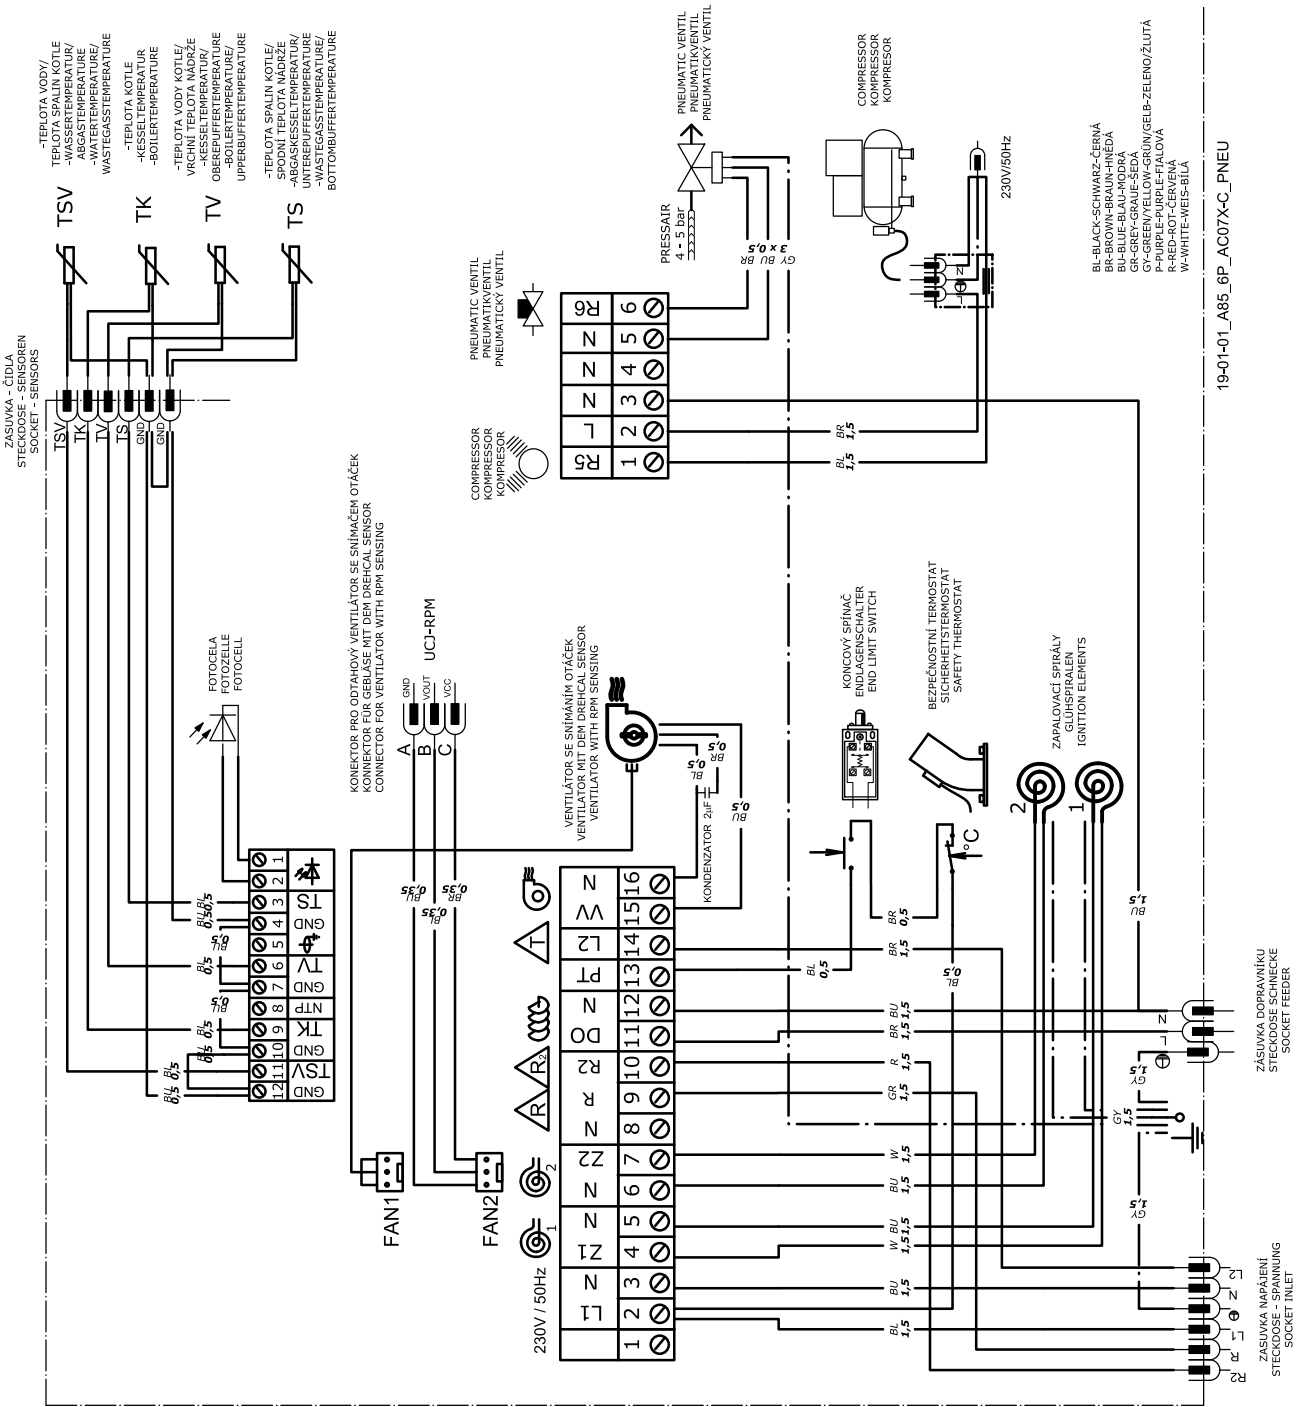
-TEPLOTA VODY/ TEPLOTA SPALIN KOTLE -WASSERTEMPERATURE/ ABGASTEMPERATURE -WATERTEMPERATURE/ WASTEGASSTEMPERATURE

-TEPLOTA KOTLE -KESSELTEMPERATUR -BOILERTEMPERATURE

-TEPLOTA VODY KOTLE/ VRCHNÍ TEPLOTA NÁDRŽE -KESSELTEMPERATUR/ OBEREPUFFERTEMPERATURE -BOILERTEMPERATURE/ UPPERBUFFERTEMPERATURE

-TEPLOTA SPALIN KOTLE/ SPODNÍ TEPLOTA NÁDRŽE -ABGASKESSELTEMPERATUR/ UNTEREPUFFERTEMPERATURE -WASTEGASSTEMPERATURE/ BOTTOMBUFFERTEMPERATURE

TSV TK TV TS

ZÁSUVKA - ČIDLA STECKDOSE - SENSOREN SOCKET - SENSORS

TSV TK TV TS GND GND

PNEUMATIC VENTIL PNEUMATIKVENTIL PNEUMATICKÝ VENTIL

PRESSAIR 4 - 5 bar

3 x 0,5 GY BU BR

COMPRESSOR KOMPRESSOR KOMPRESOR

230V/50Hz

BL-BLACK-SCHWARZ-ČERNÁ
BR-BROWN-BRAUN-HNĚDÁ
BU-BLUE-BLAU-MODRÁ
GR-GREY-GRAUE-ŠEDÁ
GY-GREEN/YELLOW-GRÜN/GELB-ZELENO/ŽLUTÁ
P-PURPLE-PURPLE-FIALOVÁ
R-RED-ROT-ČERVENÁ
W-WHITE-WEIS-BÍLÁ

19-01-01_A85_6P_AC07X-C_PNEU

PNEUMATIC VENTIL PNEUMATIKVENTIL PNEUMATICKÝ VENTIL

COMPRESSOR KOMPRESSOR KOMPRESOR

R5 L N N N R6
1 2 3 4 5 6

BR 1,5
BL 1,5

KONEKTOR PRO ODTAHOVÝ VENTILÁTOR SE SNÍMAČEM OTÁČEK KONNEKTOR FÜR GEBLÄSE MIT DEM DREHCAL SENSOR CONNECTOR FOR VENTILATOR WITH RPM SENSING

UCJ-RPM
GND VOUT VCC
A B C

FOTOCELA FOTOZELLE FOTOCELL

VENTILÁTOR SE SNÍMÁNÍM OTÁČEK VENTILATOR MIT DEM DREHCAL SENSOR VENTILATOR WITH RPM SENSING

BR 0,5
BL 0,5
BU 0,5
KONDENZATOR 2μF

KONCOVÝ SPÍNAČ ENDLAGENSCHALTER END LIMIT SWITCH

BEZPEČNOSTNÍ TERMOSTAT SICHERHEITSTERMOSTAT SAFETY THERMOSTAT

°C

ZAPALOVACÍ SPIRÁLY GLÜHSPIRALEN IGNITION ELEMENTS

2 1

1 2 3 4 5 6 7 8 9 10 11 12
TS GND TV GND NTP TK GND TSV GND

BL 0,5 BL 0,5 BL 0,5 BL 0,5 BL 0,5 BL 0,5 BL 0,5 BL 0,5

BU 0,35 BR 0,35 BL 0,35

FAN1 FAN2

230V / 50Hz

L1 N Z1 N Z2 N R R2 DO N PT L2 VV N
1 2 3 4 5 6 7 8 9 10 11 12 13 14 15 16

BR 0,5
BL 0,5
BR 1,5
BL 0,5
BU 1,5
BR BU 1,5 1,5
R 1,5
GR 1,5
GY 1,5
W 1,5
BU 1,5
W BU 1,5 1,5
BU 1,5
BL 1,5
GY 1,5
BU 1,5

ZÁSUVKA DOPRAVNÍKU STECKDOSE SCHNECKE SOCKET FEEDER

N L

ZÁSUVKA NAPÁJENÍ STECKDOSE - SPANNUNG SOCKET INLET

L2 N L R R2